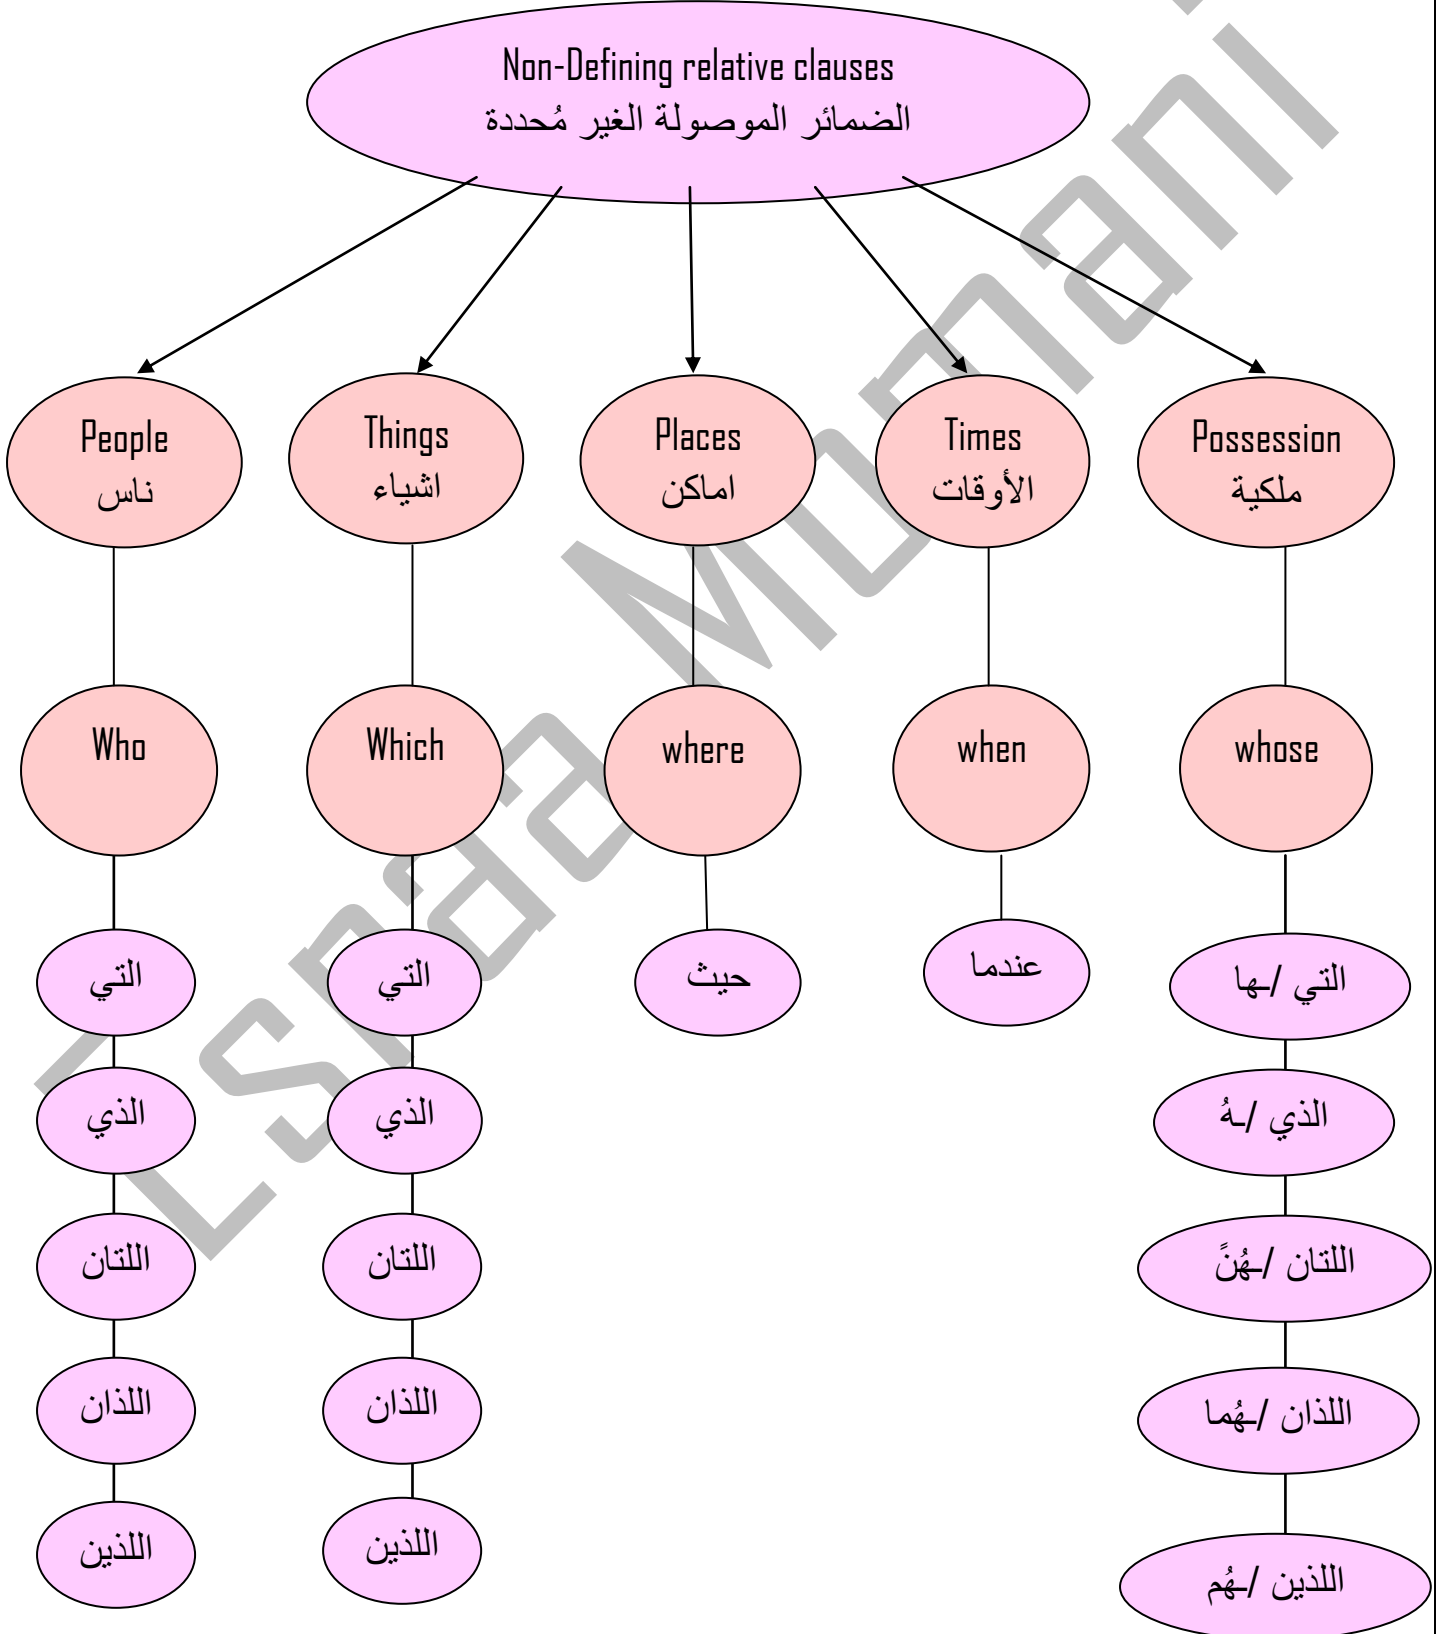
Non-Defining relative clauses
الضمائر الموصولة الغير مُحددة

People
ناس

Things
اشياء

Places
اماكن

Times
الأوقات

Possession
ملكية

Who

Which

where

when

whose

التي
الذي
اللتان
اللذان
اللذين

التي
الذي
اللتان
اللذان
اللذين

حيث

عندما

التي /ـها
الذي /ـهُ
اللتان /ـهُنً
اللذان /ـهُما
اللذين /ـهُم

Esraa Momani